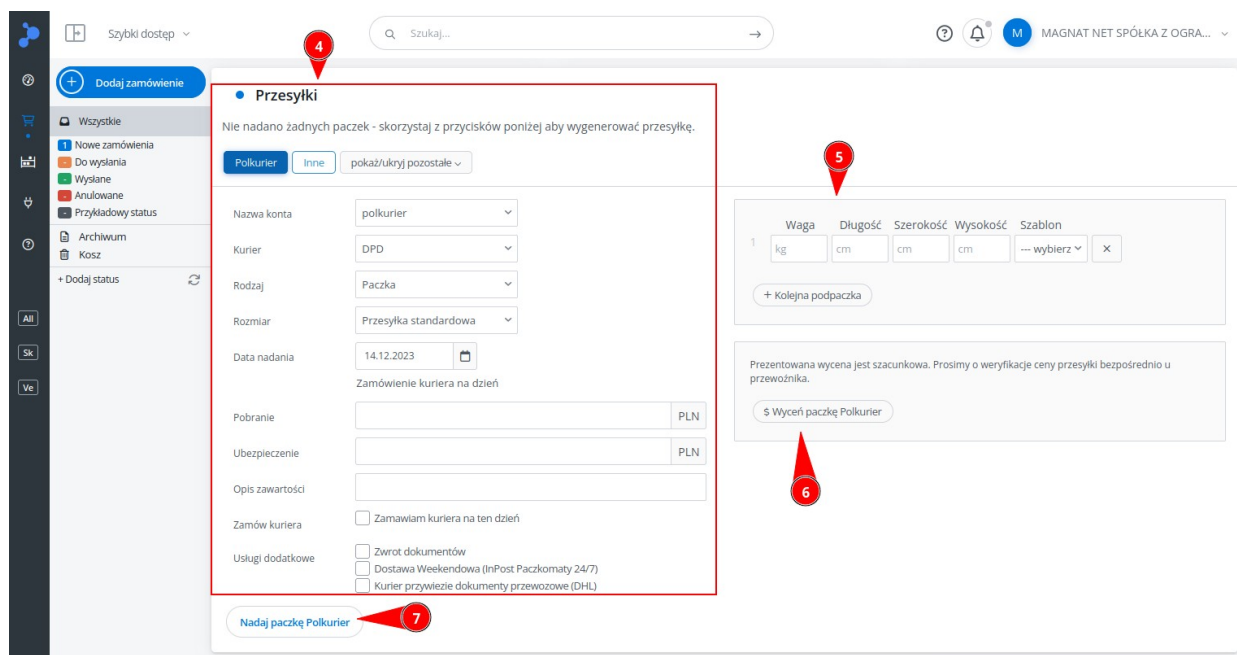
Szybki dostęp

Szukaj...

MAGNAT NET SPÓŁKA Z OGRA...

Dodaj zamówienie

Wszystkie
1 Nowe zamówienia
- Do wysłania
- Wysłane
- Anulowane
- Przykładowy status
Archiwum
Kosz
+ Dodaj status

All
Sk
Ve

4

Przesyłki

Nie nadano żadnych paczek - skorzystaj z przycisków poniżej aby wygenerować przesyłkę.

Polkurier
Inne
pokaż/ukryj pozostałe

Nazwa konta polkurier
Kurier DPD
Rodzaj Paczka
Rozmiar Przesyłka standardowa
Data nadania 14.12.2023
Zamówienie kuriera na dzień
Pobranie PLN
Ubezpieczenie PLN
Opis zawartości
Zamów kuriera Zamawiam kuriera na ten dzień
Usługi dodatkowe Zwrot dokumentów
Dostawa Weekendowa (InPost Paczkomaty 24/7)
Kurier przywiezie dokumenty przewozowe (DHL)

Nadaj paczkę Polkurier

7

5

| | Waga | Długość | Szerokość | Wysokość | Szablon |
|---|---|---|---|---|---|
| 1 | kg | cm | cm | cm | --- wybierz |

+ Kolejna podpaczka

Prezentowana wycena jest szacunkowa. Prosimy o weryfikacje ceny przesyłki bezpośrednio u przewoźnika.

$ Wyceń paczkę Polkurier

6